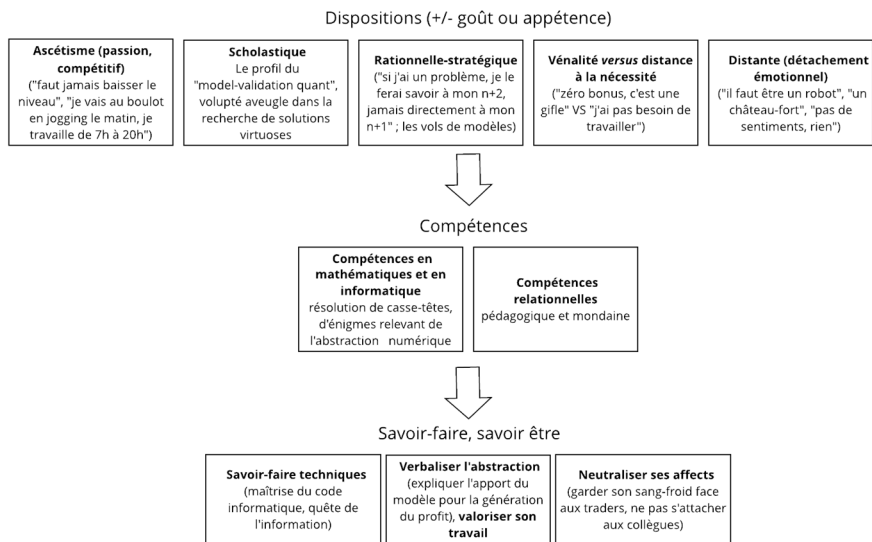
Dispositions (+/- goût ou appétence)

**Ascétisme (passion, compétitif)**
("faut jamais baisser le niveau", "je vais au boulot en jogging le matin, je travaille de 7h à 20h")

**Scholastique**
Le profil du "model-validation quant", volupté aveugle dans la recherche de solutions virtuoses

**Rationnelle-stratégique**
("si j'ai un problème, je le ferai savoir à mon n+2, jamais directement à mon n+1" ; les vols de modèles)

**Vénalité *versus* distance à la nécessité**
("zéro bonus, c'est une gifle" VS "j'ai pas besoin de travailler")

**Distante (détachement émotionnel)**
("il faut être un robot", "un château-fort", "pas de sentiments, rien")

Compétences

**Compétences en mathématiques et en informatique**
résolution de casse-têtes, d'énigmes relevant de l'abstraction numérique

**Compétences relationnelles**
pédagogique et mondaine

Savoir-faire, savoir être

**Savoir-faire techniques**
(maîtrise du code informatique, quête de l'information)

**Verbaliser l'abstraction**
(expliquer l'apport du modèle pour la génération du profit), **valoriser son travail**

**Neutraliser ses affects**
(garder son sang-froid face aux traders, ne pas s'attacher aux collègues)